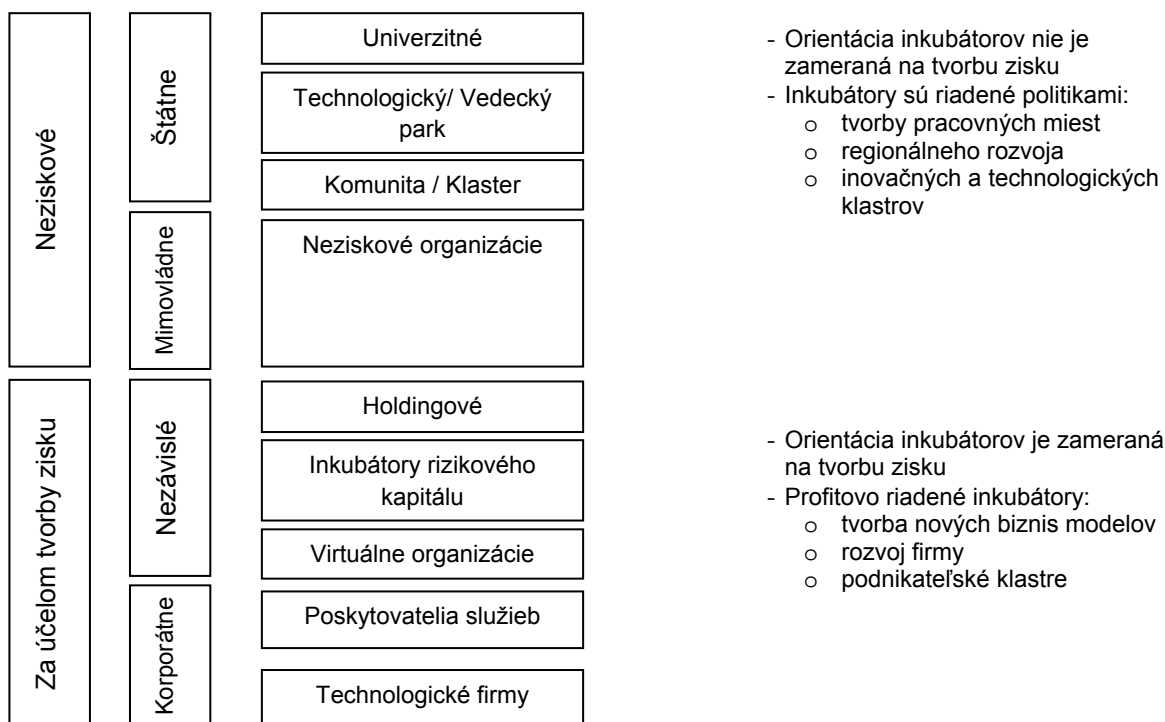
Neziskové

Štátne

Univerzitné

Technologický/ Vedecký park

Komunita / Klaster

Mimovládne

Neziskové organizácie

- Orientácia inkubátorov nie je zameraná na tvorbu zisku
- Inkubátory sú riadené politikami:
  o tvorby pracovných miest
  o regionálneho rozvoja
  o inovačných a technologických klastrov

Za účelom tvorby zisku

Nezávislé

Holdingové

Inkubátory rizikového kapitálu

Virtuálne organizácie

Korporátne

Poskytovatelia služieb

Technologické firmy

- Orientácia inkubátorov je zameraná na tvorbu zisku
- Profitovo riadené inkubátory:
  o tvorba nových biznis modelov
  o rozvoj firmy
  o podnikateľské klastre